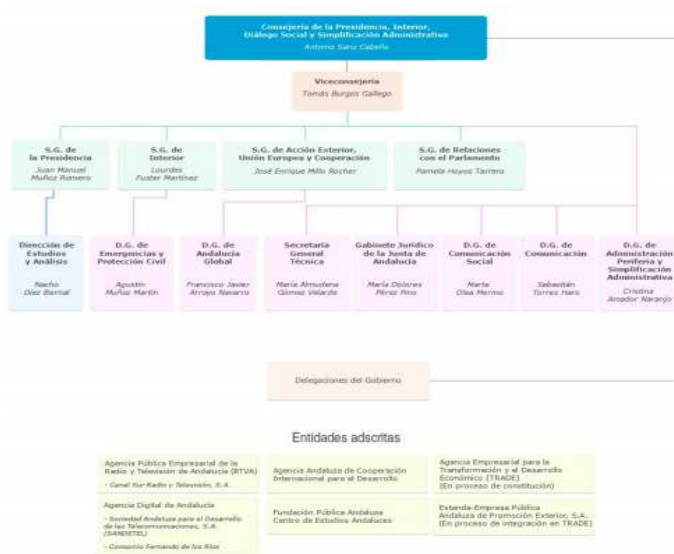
Consejería de la Presidencia, Interior, Diálogo Social y Simplificación Administrativa
Antonio Sanz Cabello

Viceconsejería
Tomás Burgos Gallego

S.G. de la Presidencia
Juan Manuel Muñoz Romero

S.G. de Interior
Lourdes Fuster Martínez

S.G. de Acción Exterior, Unión Europea y Cooperación
José Enrique Millo Rocher

S.G. de Relaciones con el Parlamento
Pamela Hoyos Tarrero

Dirección de Estudios y Análisis
Nacho Díaz Bernal

D.G. de Emergencias y Protección Civil
Agustín Muñoz Martín

D.G. de Andalucía Global
Francisco Javier Arroyo Navarro

Secretaría General Técnica
María Almudena Gómez Velarde

Gabinete Jurídico de la Junta de Andalucía
María Dolores Pérez Pino

D.G. de Comunicación Social
Marta Olea Merino

D.G. de Comunicación
Sebastián Torres Haro

D.G. de Administración Periferia y Simplificación Administrativa
Cristina Amador Naranjo

Delegaciones del Gobierno

Entidades adscritas

Agencia Pública Empresarial de la Radio y Televisión de Andalucía (RTVA)
- Canal Sur Radio y Televisión, S.A.

Agencia Andaluza de Cooperación Internacional para el Desarrollo

Agencia Empresarial para la Transformación y el Desarrollo Económico (TRADE)
(En proceso de constitución)

Agencia Digital de Andalucía
- Sociedad Andaluza para el Desarrollo de las Telecomunicaciones, S.A. (SANDETEL)
- Consorcio Fernando de los Ríos

Fundación Pública Andaluza Centro de Estudios Andaluces

Extenda-Empresa Pública Andaluza de Promoción Exterior, S.A.
(En proceso de integración en TRADE)